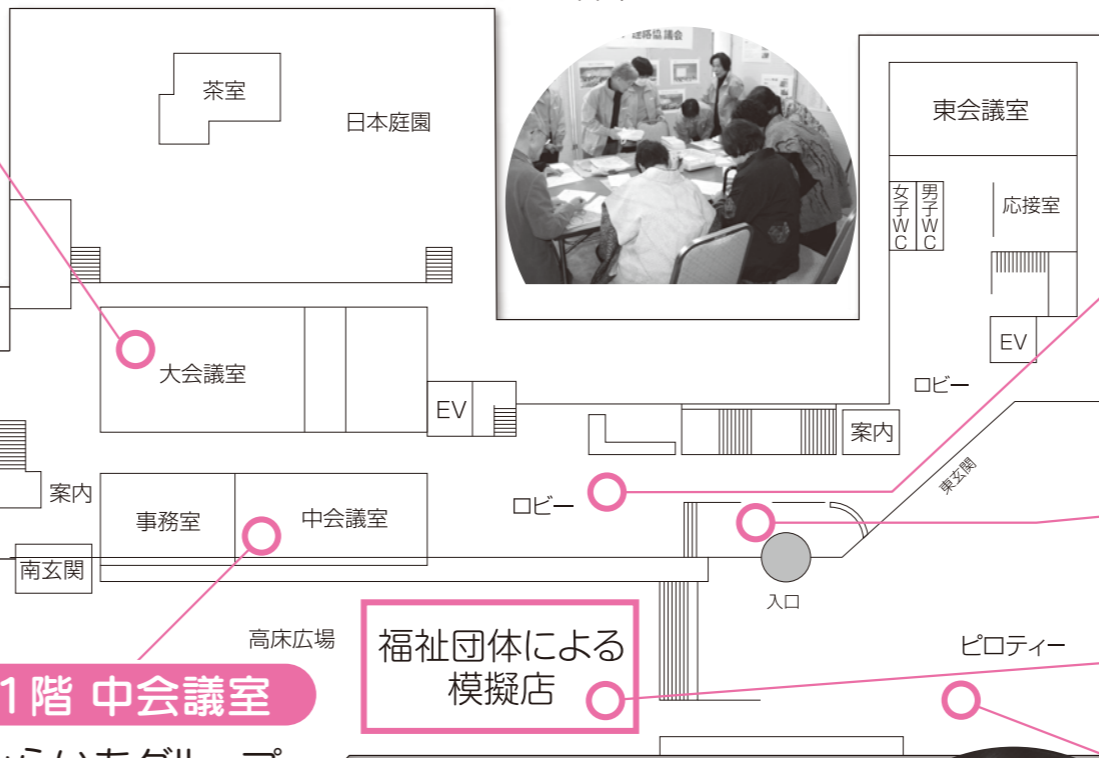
茶室

日本庭園

連絡協議会

東会議室

女子WC

男子WC

応接室

EV

大会議室

EV

ロビー

案内

案内

東玄関

事務室

中会議室

ロビー

南玄関

入口

高床広場

ピロティー

福祉団体による
模擬店

1階 中会議室

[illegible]